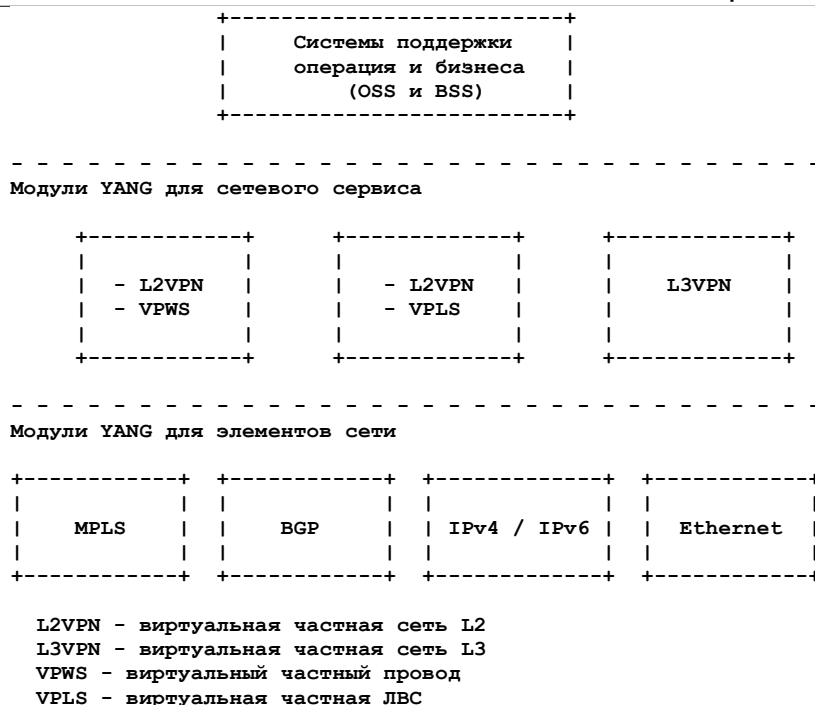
Системы поддержки
операция и бизнеса
(OSS и BSS)

Модули YANG для сетевого сервиса

- L2VPN
- VPWS

- L2VPN
- VPLS

L3VPN

Модули YANG для элементов сети

MPLS

BGP

IPv4 / IPv6

Ethernet

L2VPN - виртуальная частная сеть L2
L3VPN - виртуальная частная сеть L3
VPWS - виртуальный частный провод
VPLS - виртуальная частная ЛВС